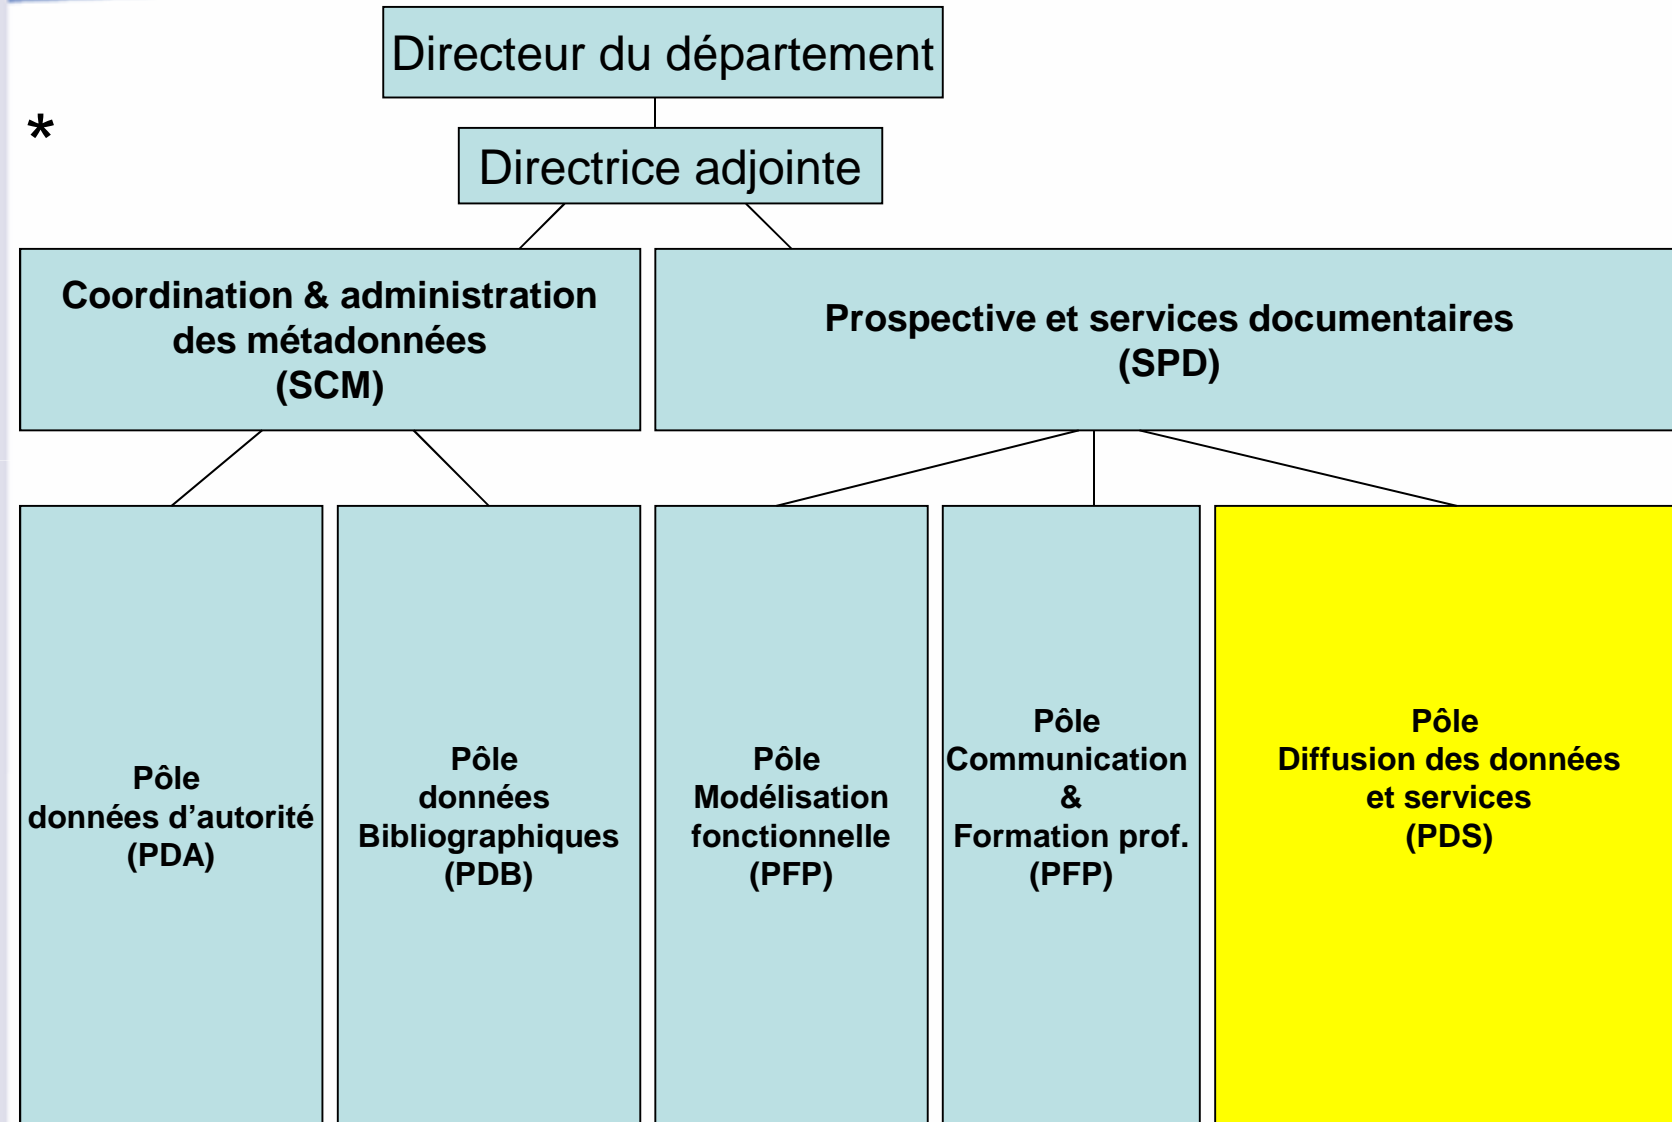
*

Directeur du département

Directrice adjointe

Coordination & administration des métadonnées (SCM)

Prospective et services documentaires (SPD)

Pôle données d'autorité (PDA)

Pôle données Bibliographiques (PDB)

Pôle Modélisation fonctionnelle (PFP)

Pôle Communication & Formation prof. (PFP)

Pôle Diffusion des données et services (PDS)